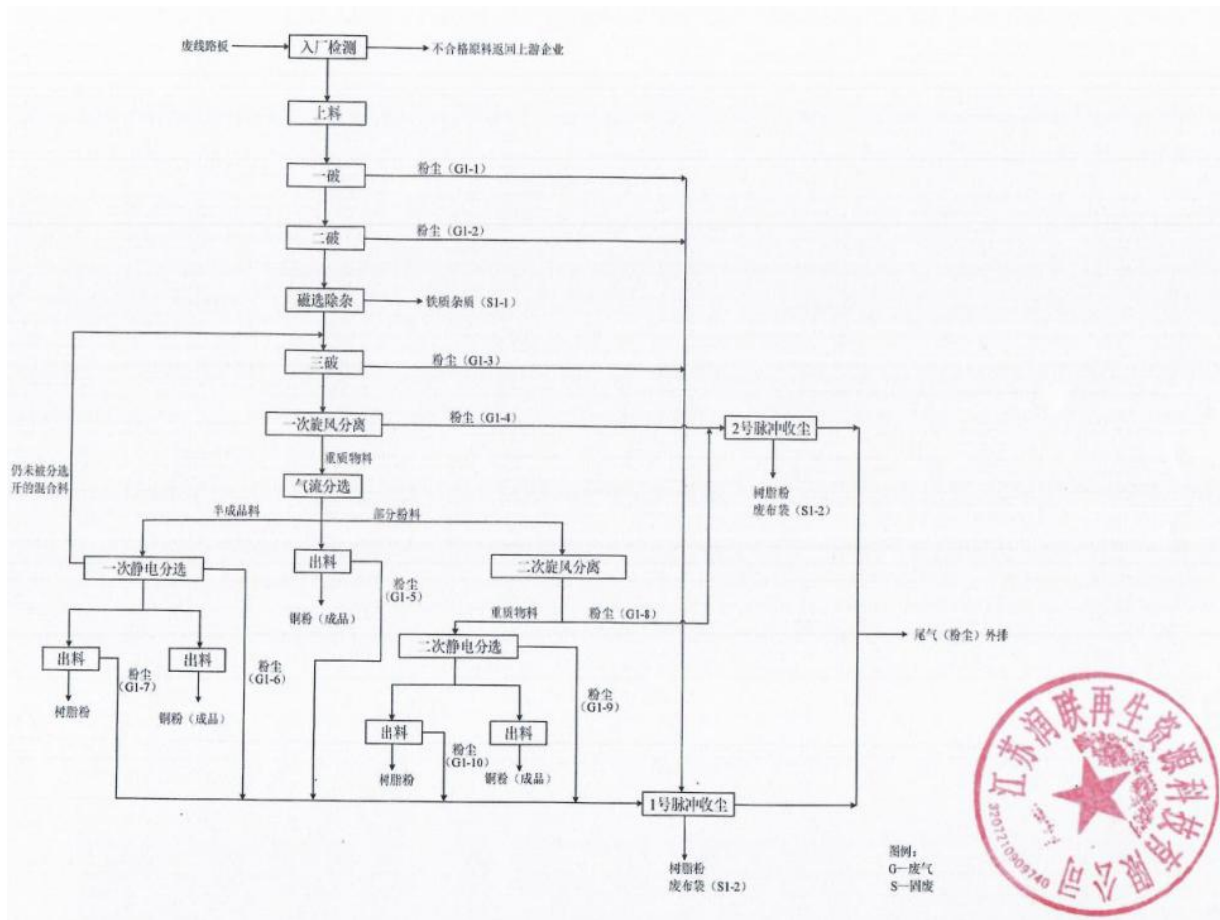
废线路板
入厂检测
不合格原料返回上游企业
上料
一破
粉尘（G1-1）
二破
粉尘（G1-2）
磁选除杂
铁质杂质（S1-1）
三破
粉尘（G1-3）
一次旋风分离
粉尘（G1-4）
2号脉冲收尘
树脂粉
废布袋（S1-2）
重质物料
仍未被分选开的混合料
气流分选
半成品料
部分粉料
一次静电分选
出料
粉尘（G1-5）
铜粉（成品）
二次旋风分离
重质物料
粉尘（G1-8）
尾气（粉尘）外排
出料
粉尘（G1-7）
出料
粉尘（G1-6）
树脂粉
铜粉（成品）
二次静电分选
粉尘（G1-9）
出料
粉尘（G1-10）
出料
树脂粉
铜粉（成品）
1号脉冲收尘
树脂粉
废布袋（S1-2）
图例：
G—废气
S—固废
江苏润联再生资源科技有限公司
3207210909740